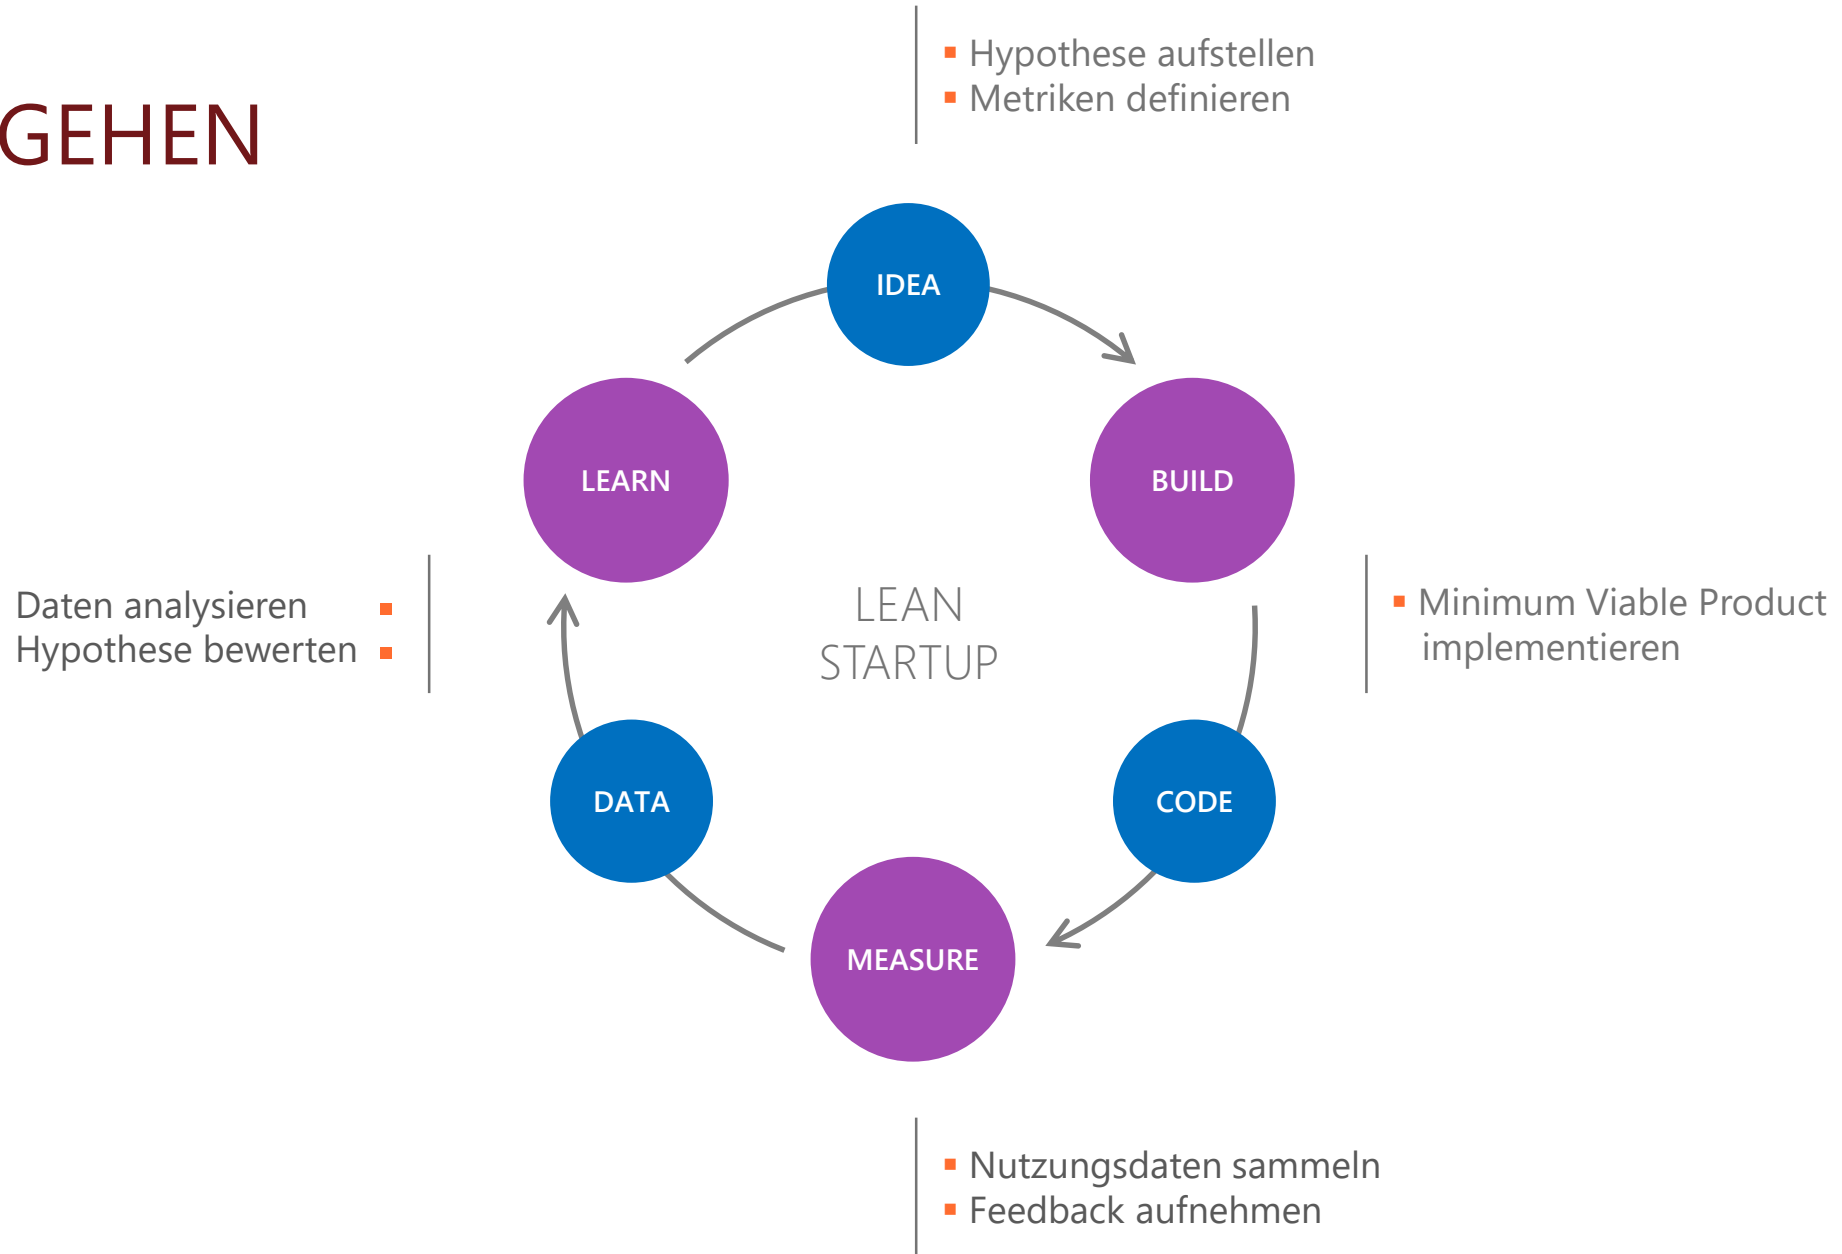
GEHEN

- Hypothese aufstellen
- Metriken definieren

IDEA

BUILD

- Minimum Viable Product implementieren

CODE

MEASURE

- Nutzungsdaten sammeln
- Feedback aufnehmen

DATA

LEARN

Daten analysieren
Hypothese bewerten

LEAN STARTUP